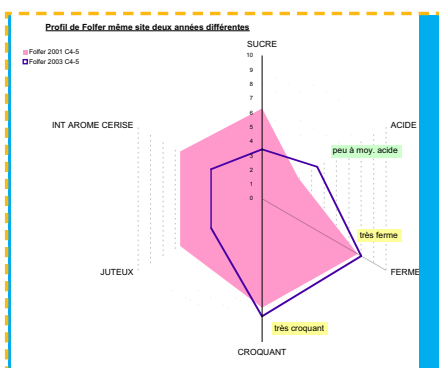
Profil de Folfer même site deux années différentes

Folfer 2001 C4-5
Folfer 2003 C4-5

SUCRE
10
9
8
7
6
5
4
3
2
1
0

ACIDE
INT AROME CERISE
peu à moy. acide
très ferme
FERME
JUTEUX
très croquant
CROQUANT